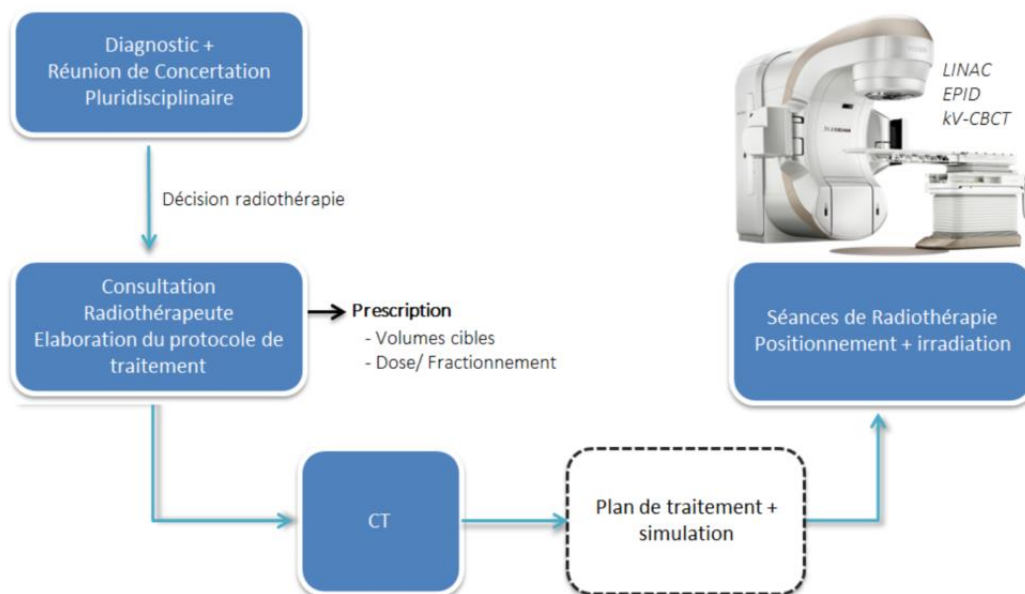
Diagnostic +
Réunion de Concertation
Pluridisciplinaire

Décision radiothérapie

Consultation
Radiothérapeute
Elaboration du protocole de traitement

Prescription
- Volumes cibles
- Dose/ Fractionnement

CT

Plan de traitement +
simulation

LINAC
EPID
kV-CBCT

Séances de Radiothérapie
Positionnement + irradiation